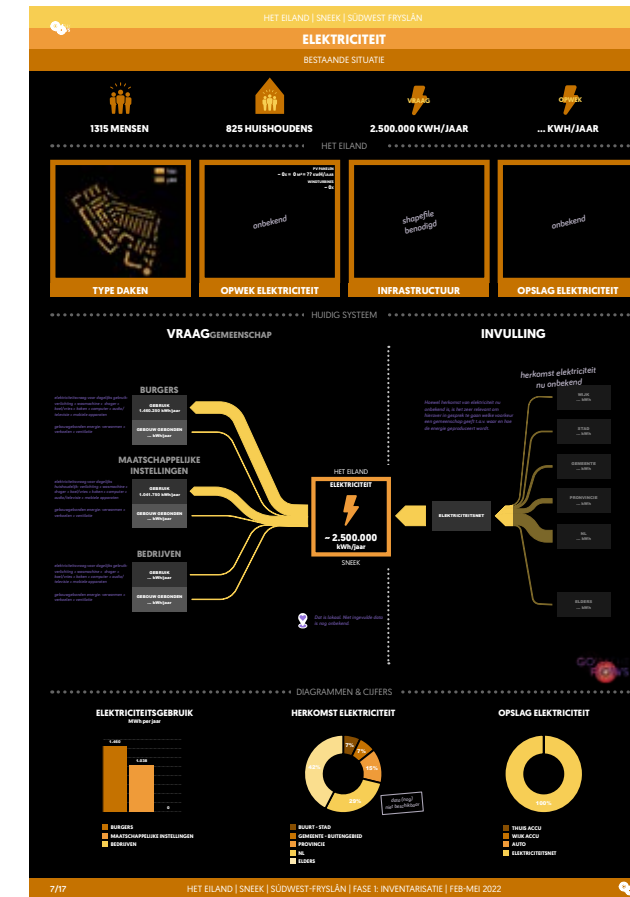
HET EILAND | SNEEK | SÚDWEST FRYSLÂN

ELEKTRICITEIT

BESTAANDE SITUATIE

1315 MENSEN

825 HUISHOUDENS

VRAAG
2.500.000 KWH/JAAR

OPWEK
... KWH/JAAR

HET EILAND

TYPE DAKEN

PV PANELEN
~ 0x = 0 m² = ?? euro/jaar
WINDTURBINES
~ 0x

onbekend

OPWEK ELEKTRICITEIT

shapefile benodigd

INFRASTRUCTUUR

onbekend

OPSLAG ELEKTRICITEIT

HUIDIG SYSTEEM

VRAAG GEMEENSCHAP

INVULLING

BURGERS

GEBRUIK
1.400.250 kWh/jaar

GEBOUW GEBONDEN
... kWh/jaar

MAATSCHAPPELIJKE INSTELLINGEN

GEBRUIK
1.041.750 kWh/jaar

GEBOUW GEBONDEN
... kWh/jaar

BEDRIJVEN

GEBRUIK
... kWh/jaar

GEBOUW GEBONDEN
... kWh/jaar

HET EILAND

ELEKTRICITEIT

~ 2.500.000
kWh/jaar

SNEEK

ELEKTRICITEITSNET

herkomst elektriciteit nu onbekend

Hoeveel herkomst van elektriciteit nu onbekend is, is het voor relevant om hierover in gesprek te gaan welke voordeur een gemeenschap geeft i.o.v. waar en hoe de energie geproduceerd wordt.

WIJK
... kWh

STAD
... kWh

GEMEENTE
... kWh

PROVINCIE
... kWh

NL
... kWh

ELDERS
... kWh

Dat is lokaal. Niet eigenaarbaar data is nog onbekend.

DIAGRAMMEN & CIJFERS

ELEKTRICITEITSGEBRUIK
MWh per jaar

1.400
1.036
0

BURGERS
MAATSCHAPPELIJKE INSTELLINGEN
BEDRIJVEN

HERKOMST ELEKTRICITEIT

7%
7%
15%
29%
42%

data (nog) niet beschikbaar

BUURT - STAD
GEMEENTE - BUITENGEBIED
PROVINCIE
NL
ELDERS

OPSLAG ELEKTRICITEIT

100%

THUIS ACCU
WIJK ACCU
AUTO
ELEKTRICITEITSNET

7/17

HET EILAND | SNEEK | SÚDWEST-FRYSLÂN | FASE 1: INVENTARISATIE | FEB-MEI 2022